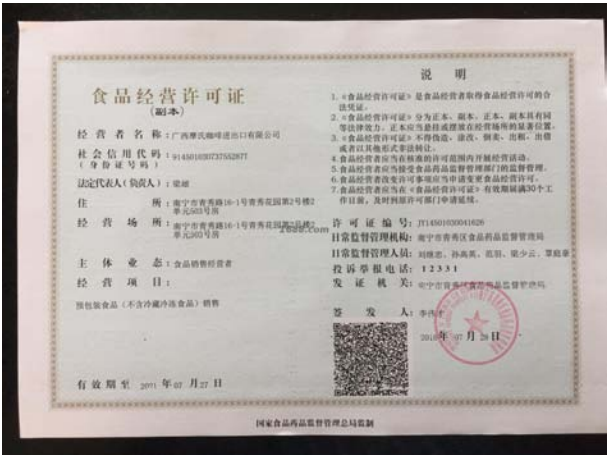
食品经营许可证
（副本）

经营者名称：广西摩氏咖啡进出口有限公司

社会信用代码（身份证号码）：91450100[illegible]

法定代表人（负责人）：梁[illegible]

住所：南宁市青秀路16-1号青秀花园第2号楼2单元503号房

经营场所：南宁市青秀路16-1号青秀花园第2号楼2单元503号房

主体业态：食品销售经营者

经营项目：

预包装食品（不含冷藏冷冻食品）销售

有效期至 2021 年 07 月 27 日

说明

1.《食品经营许可证》是食品经营者取得食品经营许可的合法凭证。
2.《食品经营许可证》分为正本、副本，正本、副本具有同等法律效力，正本应当悬挂或摆放在经营场所的显著位置。
3.《食品经营许可证》不得伪造、涂改、倒卖、出租、出借或者以其他形式非法转让。
4.食品经营者应当在核准的许可范围内开展经营活动。
5.食品经营者应当接受食品药品监督管理部门的监督管理。
6.食品经营者改变许可事项应当申请变更食品经营许可。
7.《食品经营许可证》有效期届满30个工作日前，应当到原许可部门申请延续。

许可证编号：JY14501030041626
日常监督管理机构：南宁市青秀区食品药品监督管理局
日常监督管理人员：刘锦恩、孙禹英、范羽、梁少云、覃启章
投诉举报电话：12331
发证机关：南宁市青秀区食品药品监督管理局

签发人：李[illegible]

2016 年 07 月 28 日

国家食品药品监督管理总局监制